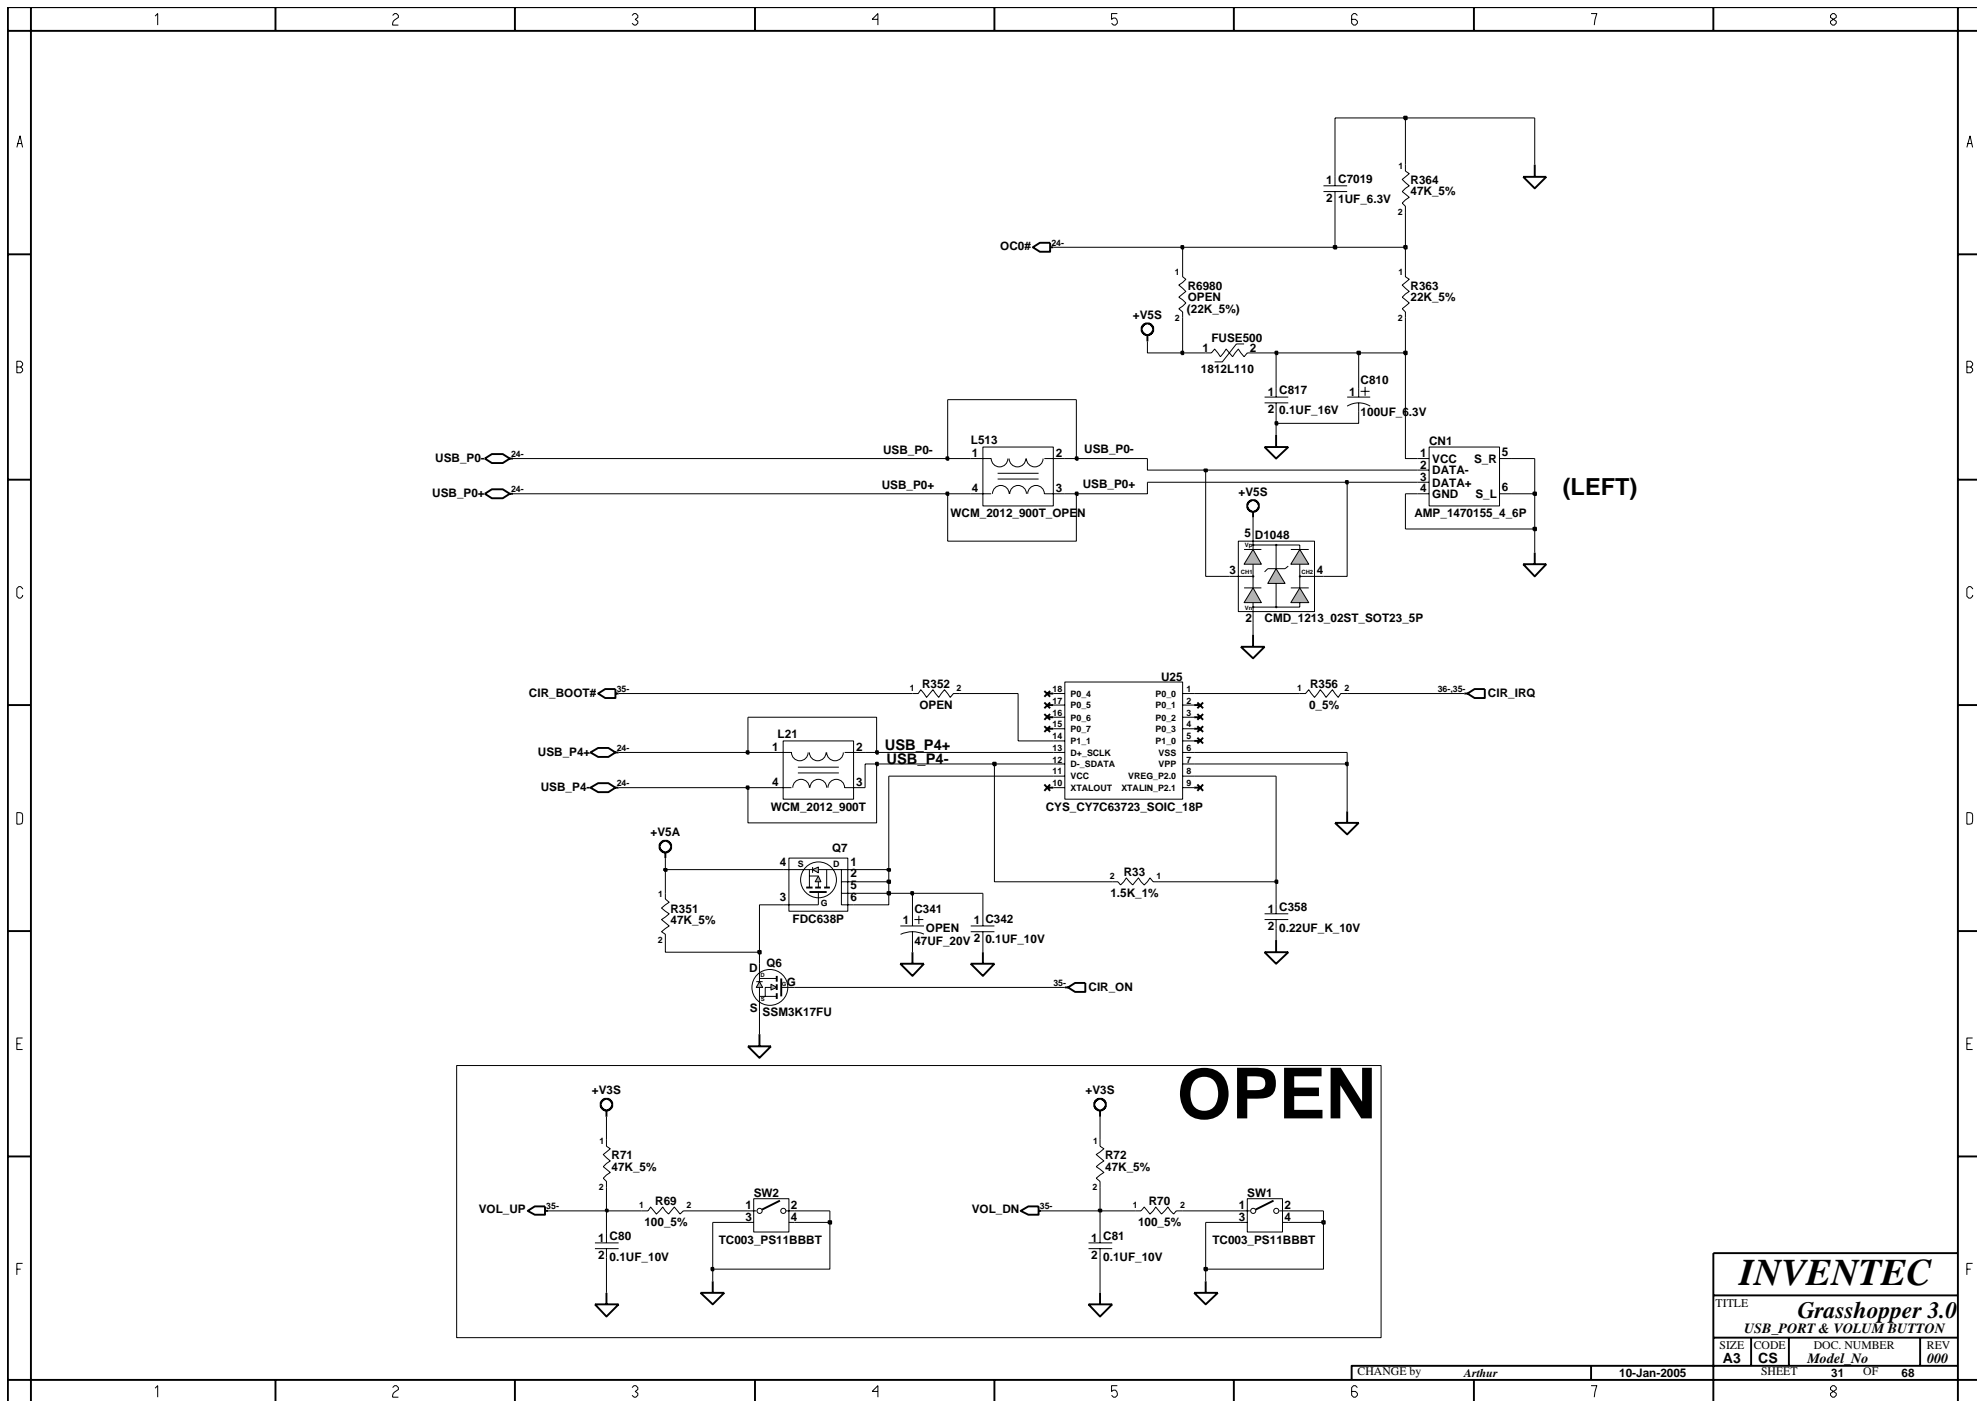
1 2 3 4 5 6 7 8

A

C7019
1UF_6.3V
R364
47K_5%

OC0#
24-

R6980
OPEN
(22K_5%)

R363
22K_5%

+V5S

FUSE500
1812L110

B

C817
0.1UF_16V
C810
100UF_6.3V

USB_P0-
24-
USB_P0+
24-

L513
USB_P0-
USB_P0+
USB_P0-
USB_P0+
WCM_2012_900T_OPEN

CN1
VCC S_R
DATA-
DATA+
GND S_L
AMP_1470155_4_6P

(LEFT)

+V5S
D1048
CMD_1213_02ST_SOT23_5P

C

CIR_BOOT#
35-
R352
OPEN

U25
P0_4
P0_5
P0_6
P0_7
P1_1
D+_SCLK
D-_SDATA
VCC
XTALOUT
P0_0
P0_1
P0_2
P0_3
P1_0
VSS
VPP
VREG_P2.0
XTALIN_P2.1
CYS_CY7C63723_SOIC_18P

R356
0_5%
36-,35-
CIR_IRQ

USB_P4+
24-
USB_P4-
24-
L21
WCM_2012_900T
USB_P4+
USB_P4-

D

+V5A
Q7
FDC638P
R351
47K_5%
C341
OPEN
47UF_20V
C342
0.1UF_10V

R33
1.5K_1%
C358
0.22UF_K_10V

Q6
SSM3K17FU
35-
CIR_ON

E

OPEN

+V3S
R71
47K_5%
VOL_UP
35-
R69
100_5%
SW2
TC003_PS11BBBT
C80
0.1UF_10V

+V3S
R72
47K_5%
VOL_DN
35-
R70
100_5%
SW1
TC003_PS11BBBT
C81
0.1UF_10V

F

INVENTEC
TITLE Grasshopper 3.0
USB_PORT & VOLUM BUTTON
SIZE A3 CODE CS DOC. NUMBER Model_No REV 000
CHANGE by Arthur 10-Jan-2005 SHEET 31 OF 68